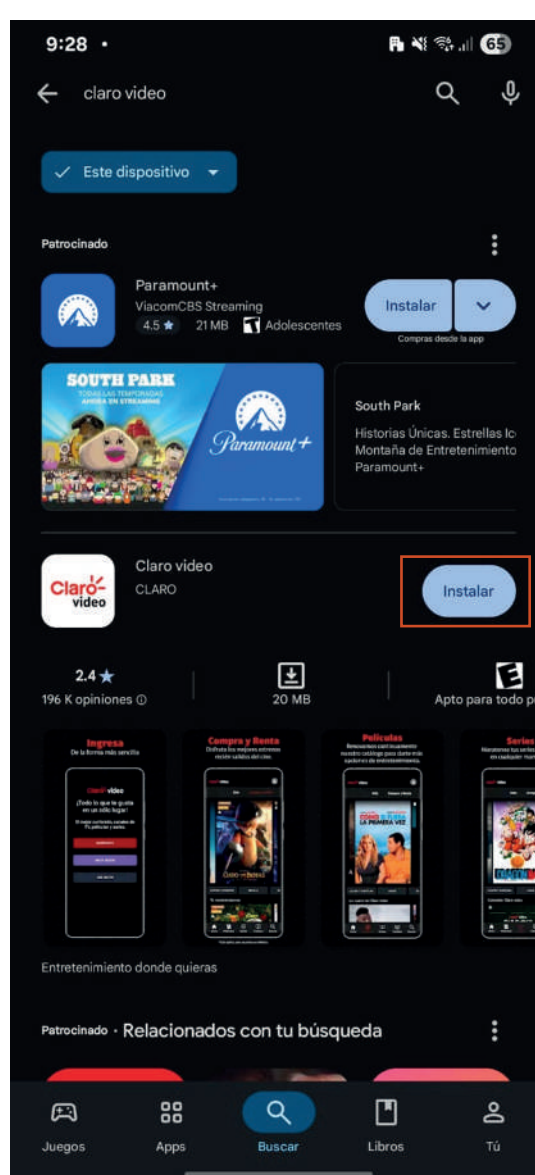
9:28 •

65

claro video

Este dispositivo

Patrocinado

Paramount+
ViacomCBS Streaming
4.5 ★ 21 MB Adolescentes

Instalar

Compras desde la app

SOUTH PARK
TODAS LAS TEMPORADAS AHORA EN STREAMING

Paramount+

South Park
Historias Únicas. Estrellas Ic
Montaña de Entretenimiento
Paramount+

Claro video
CLARO

Instalar

2.4 ★
196 K opiniones ⓘ

20 MB

Apto para todo p

Ingresa
De la forma más sencilla

Claro video
¡Todo lo que te gusta en un sólo lugar!

Compra y Renta
Disfruta los mejores estrenos recién salidos del cine.

Películas

Series

Entretenimiento donde quieras

Patrocinado • Relacionados con tu búsqueda

Juegos
Apps
Buscar
Libros
Tú